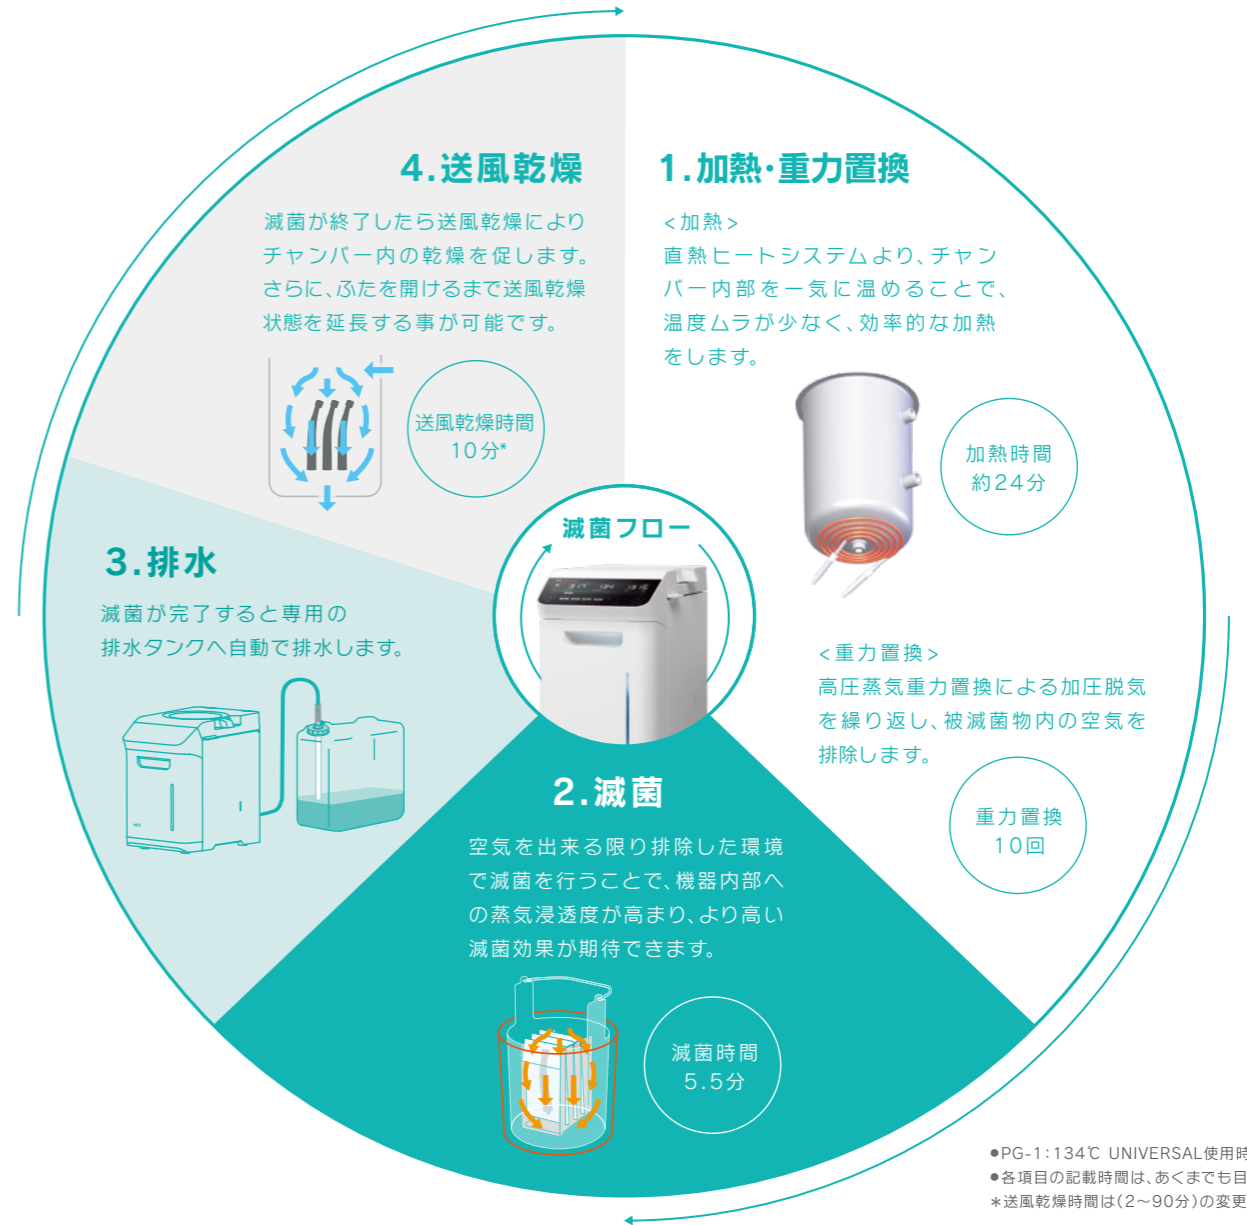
4.送風乾燥

滅菌が終了したら送風乾燥によりチャンバー内の乾燥を促します。さらに、ふたを開けるまで送風乾燥状態を延長する事が可能です。

送風乾燥時間
10分*

1.加熱·重力置換

<加熱>
直熱ヒートシステムより、チャンバー内部を一気に温めることで、温度ムラが少なく、効率的な加熱をします。

加熱時間
約24分

3.排水

滅菌が完了すると専用の排水タンクへ自動で排水します。

滅菌フロー

<重力置換>
高圧蒸気重力置換による加圧脱気を繰り返し、被滅菌物内の空気を排除します。

重力置換
10回

2.滅菌

空気を出来る限り排除した環境で滅菌を行うことで、機器内部への蒸気浸透度が高まり、より高い滅菌効果が期待できます。

滅菌時間
5.5分

●PG-1:134℃ UNIVERSAL使用時
●各項目の記載時間は、あくまでも目
*送風乾燥時間は(2〜90分)の変更